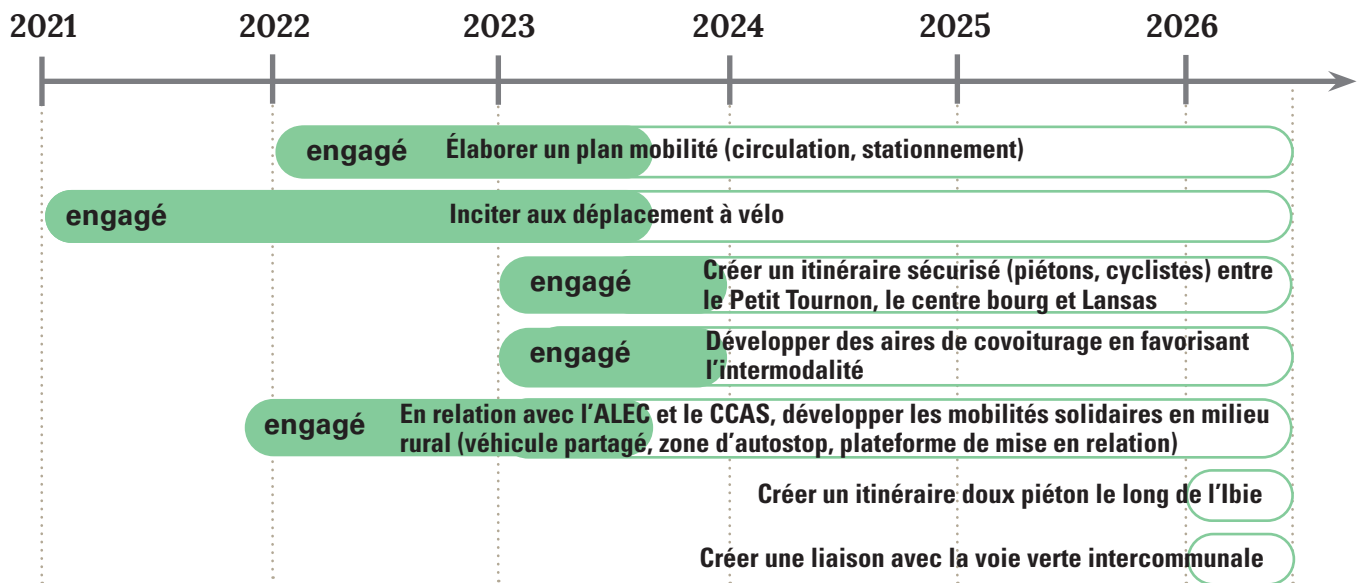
2021 2022 2023 2024 2025 2026

engagé Élaborer un plan mobilité (circulation, stationnement)

engagé Inciter aux déplacement à vélo

engagé Créer un itinéraire sécurisé (piétons, cyclistes) entre le Petit Tournon, le centre bourg et Lansas

engagé Développer des aires de covoiturage en favorisant l'intermodalité

engagé En relation avec l'ALEC et le CCAS, développer les mobilités solidaires en milieu rural (véhicule partagé, zone d'autostop, plateforme de mise en relation)

Créer un itinéraire doux piéton le long de l'Ibie

Créer une liaison avec la voie verte intercommunale